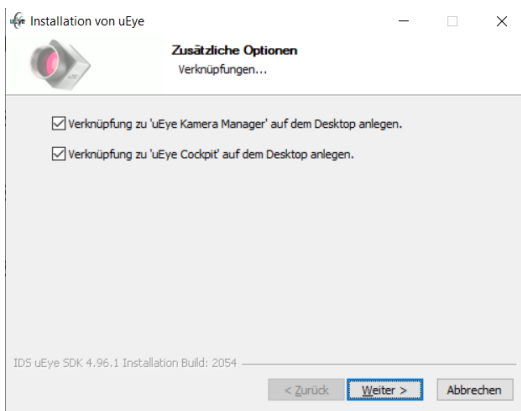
Installation von uEye

Zusätzliche Optionen
Verknüpfungen...

Verknüpfung zu 'uEye Kamera Manager' auf dem Desktop anlegen.

Verknüpfung zu 'uEye Cockpit' auf dem Desktop anlegen.

IDS uEye SDK 4.96.1 Installation Build: 2054

< Zurück
Weiter >
Abbrechen